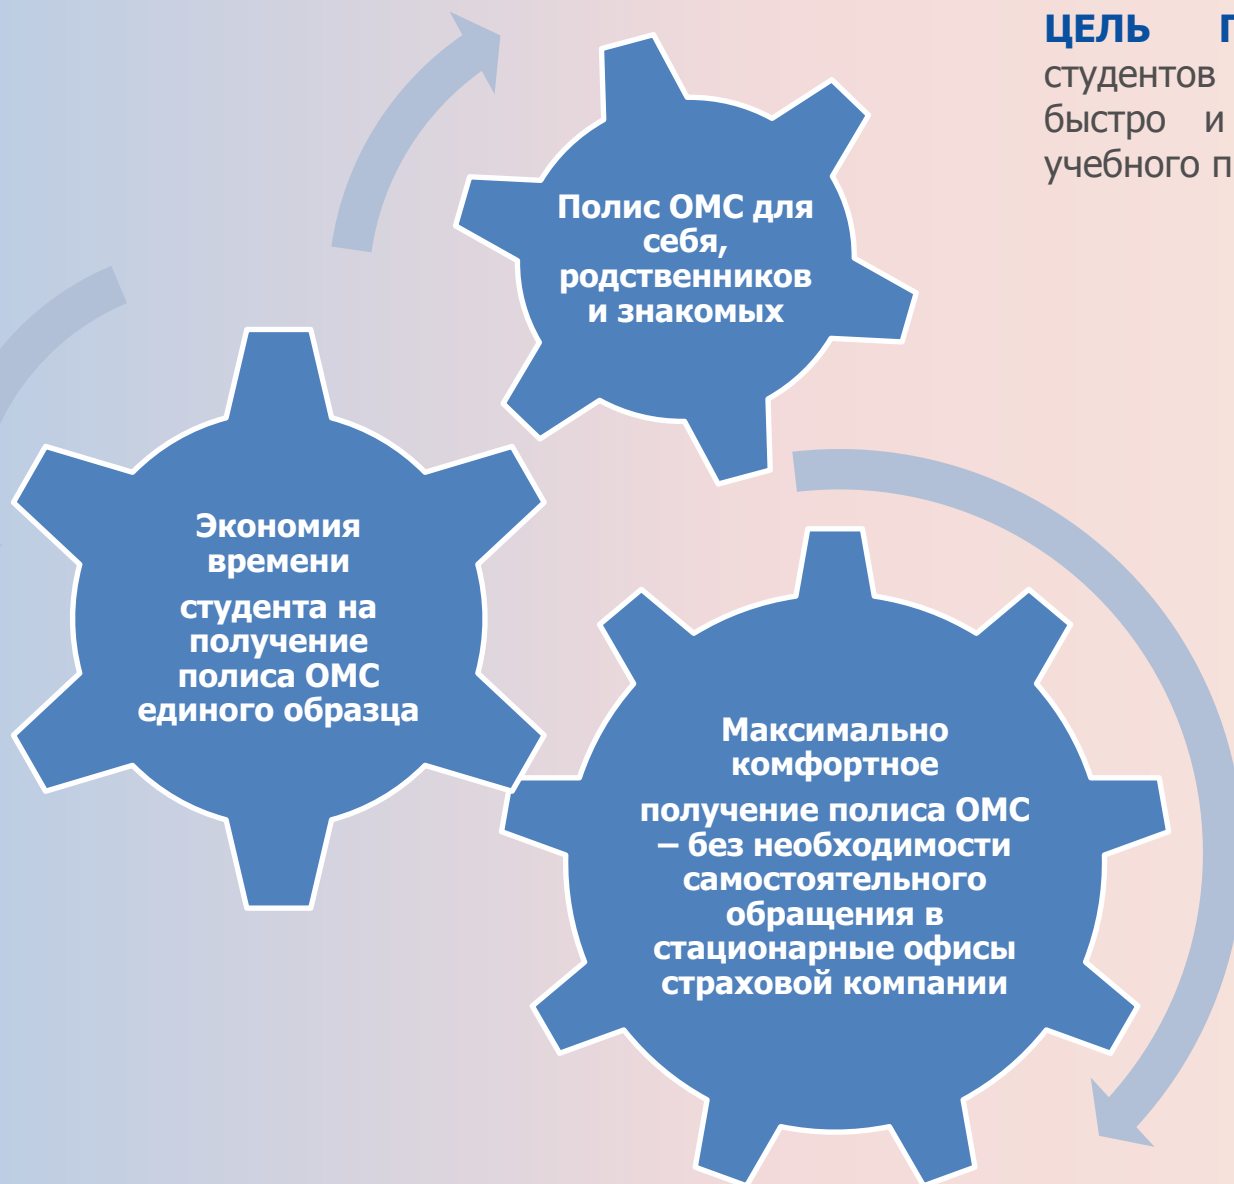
ЦЕЛЬ П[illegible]
студентов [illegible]
быстро и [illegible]
учебного п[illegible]

Полис ОМС для себя, родственников и знакомых

Экономия времени

студента на получение полиса ОМС единого образца

Максимально комфортное

получение полиса ОМС – без необходимости самостоятельного обращения в стационарные офисы страховой компании